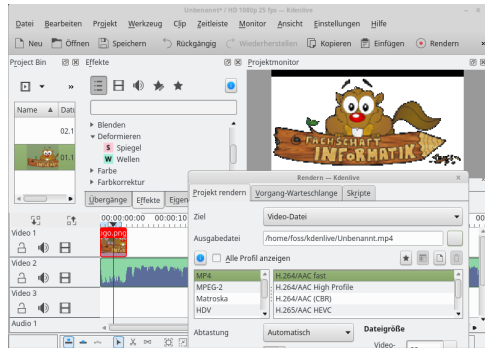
Unbenannt* / HD 1080p 25 fps — Kdenlive

Datei Bearbeiten Projekt Werkzeug Clip Zeitleiste Monitor Ansicht Einstellungen Hilfe

Neu Öffnen Speichern Rückgängig Wiederherstellen Kopieren Einfügen Rendern

Project Bin Effekte Projektmonitor

Name Dati

02.1

01.1

Blenden
Deformieren
S Spiegel
W Wellen
Farbe
Farbkorrektur

Übergänge Effekte Eigen

FACHSCHAFT INFORMATIK

00:00:00:00 00:00:10

Video 1
Video 2
Video 3
Audio 1

ogo.png

Rendern — Kdenlive

Projekt rendern Vorgang-Warteschlange Skripte

Ziel Video-Datei

Ausgabedatei /home/foss/kdenlive/Unbenannt.mp4

Alle Profil anzeigen

| | |
|---|---|
| MP4 | H.264/AAC fast |
| MPEG-2 | H.264/AAC High Profile |
| Matroska | H.264/AAC (CBR) |
| HDV | H.265/AAC HEVC |

Abtastung Automatisch

Dateigröße

Video-